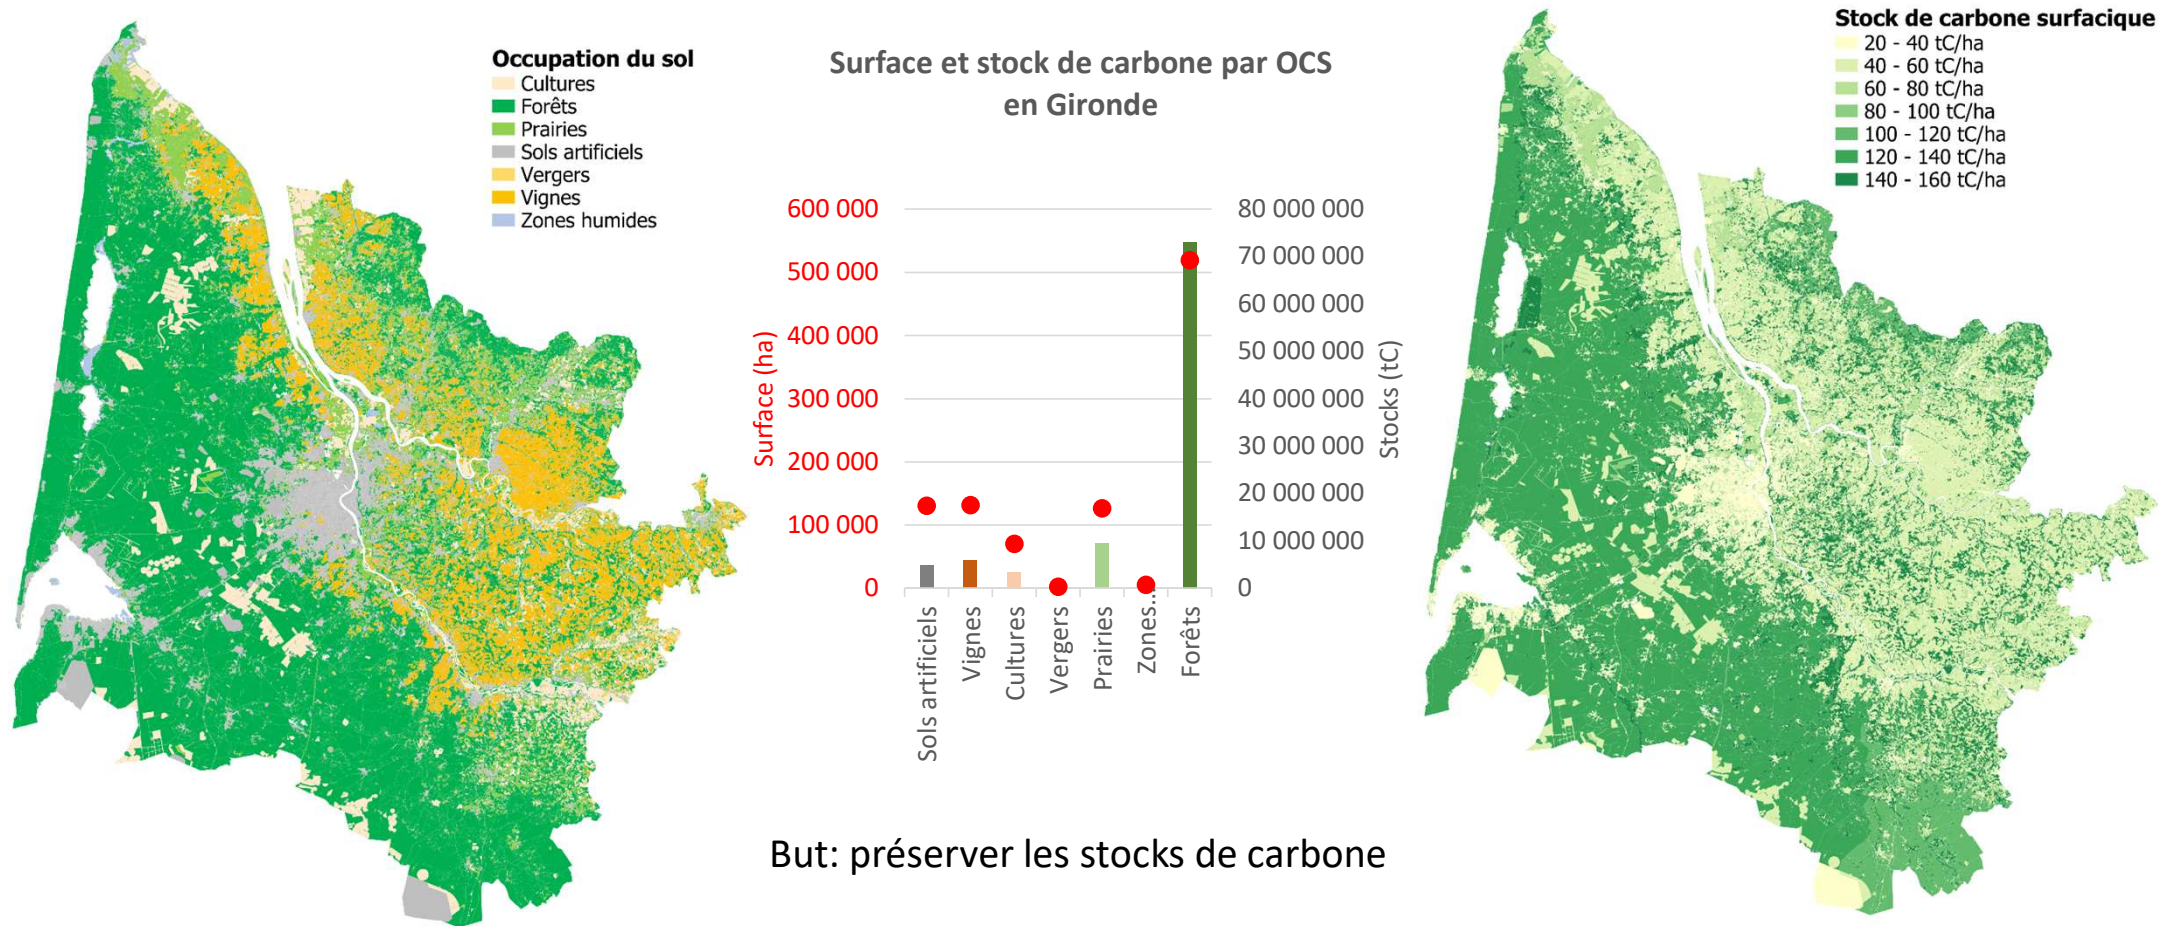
Occupation du sol
Cultures
Forêts
Prairies
Sols artificiels
Vergers
Vignes
Zones humides

Surface et stock de carbone par OCS en Gironde

Surface (ha)
600 000
500 000
400 000
300 000
200 000
100 000
0

80 000 000
70 000 000
60 000 000
50 000 000
40 000 000
30 000 000
20 000 000
10 000 000
0
Stocks (tC)

Sols artificiels
Vignes
Cultures
Vergers
Prairies
Zones...
Forêts

But: préserver les stocks de carbone

Stock de carbone surfacique
20 - 40 tC/ha
40 - 60 tC/ha
60 - 80 tC/ha
80 - 100 tC/ha
100 - 120 tC/ha
120 - 140 tC/ha
140 - 160 tC/ha